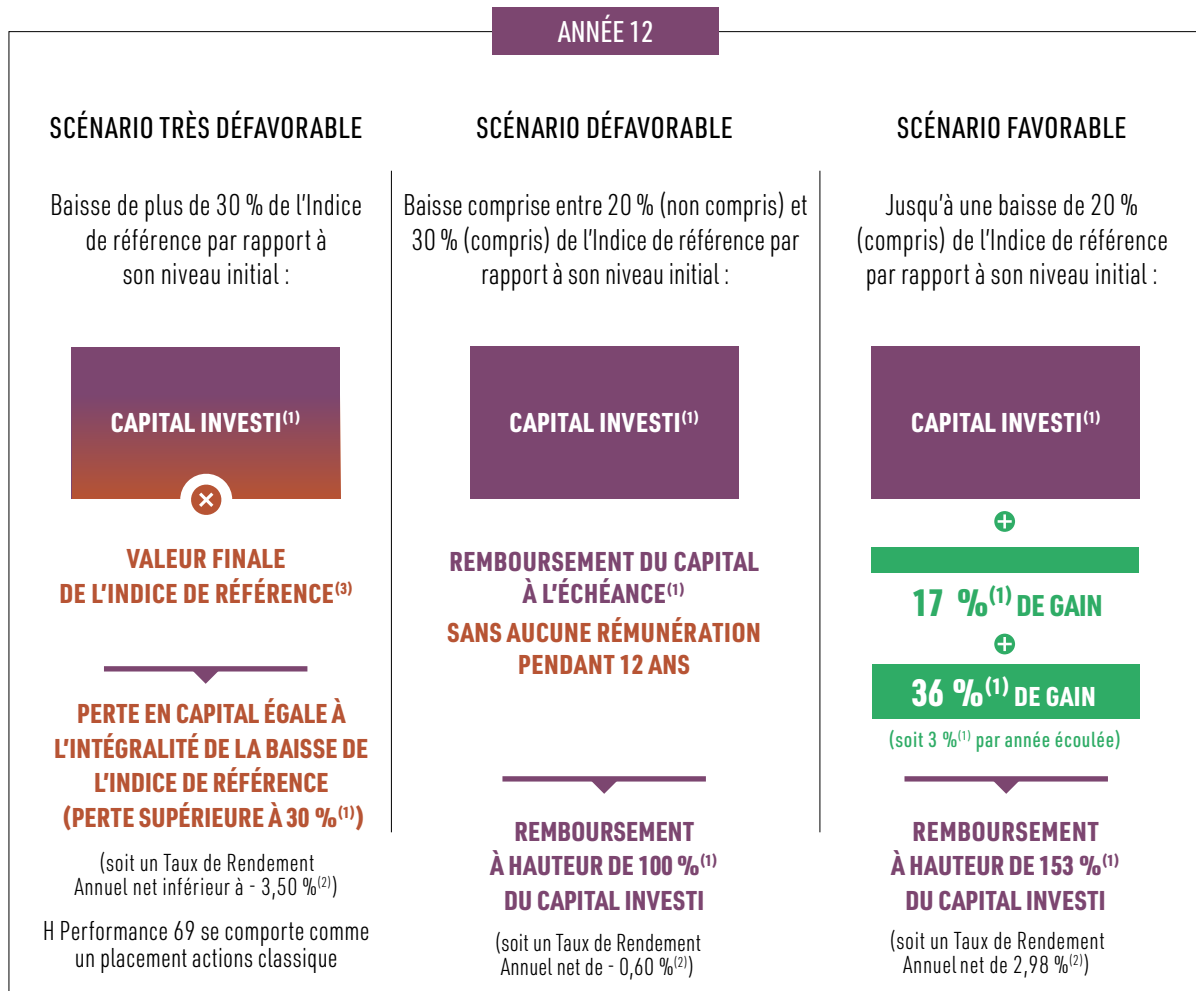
ANNÉE 12

SCÉNARIO TRÈS DÉFAVORABLE

Baisse de plus de 30 % de l'Indice de référence par rapport à son niveau initial :

CAPITAL INVESTI$^{(1)}$

VALEUR FINALE DE L'INDICE DE RÉFERENCE$^{(3)}$

PERTE EN CAPITAL ÉGALE À L'INTÉGRALITÉ DE LA BAISSE DE L'INDICE DE RÉFERENCE (PERTE SUPÉRIEURE À 30 %$^{(1)}$)

(soit un Taux de Rendement Annuel net inférieur à - 3,50 %$^{(2)}$)

H Performance 69 se comporte comme un placement actions classique

SCÉNARIO DÉFAVORABLE

Baisse comprise entre 20 % (non compris) et 30 % (compris) de l'Indice de référence par rapport à son niveau initial :

CAPITAL INVESTI$^{(1)}$

REMBOURSEMENT DU CAPITAL À L'ÉCHÉANCE$^{(1)}$
SANS AUCUNE RÉMUNÉRATION PENDANT 12 ANS

REMBOURSEMENT À HAUTEUR DE 100 %$^{(1)}$ DU CAPITAL INVESTI

(soit un Taux de Rendement Annuel net de - 0,60 %$^{(2)}$)

SCÉNARIO FAVORABLE

Jusqu'à une baisse de 20 % (compris) de l'Indice de référence par rapport à son niveau initial :

CAPITAL INVESTI$^{(1)}$

17 %$^{(1)}$ DE GAIN

36 %$^{(1)}$ DE GAIN

(soit 3 %$^{(1)}$ par année écoulée)

REMBOURSEMENT À HAUTEUR DE 153 %$^{(1)}$ DU CAPITAL INVESTI

(soit un Taux de Rendement Annuel net de 2,98 %$^{(2)}$)